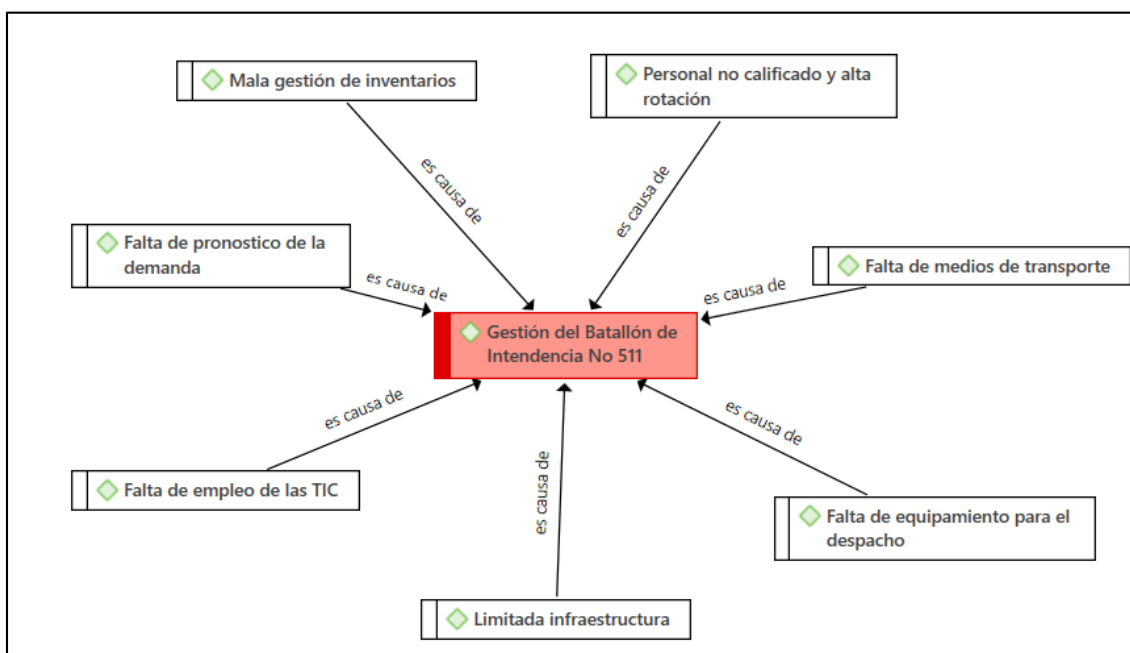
Mala gestión de inventarios

Personal no calificado y alta rotación

es causa de

es causa de

Falta de pronostico de la demanda

Falta de medios de transporte

es causa de

es causa de

Gestión del Batallón de Intendencia No 511

es causa de

es causa de

es causa de

Falta de empleo de las TIC

Falta de equipamiento para el despacho

Limitada infraestructura